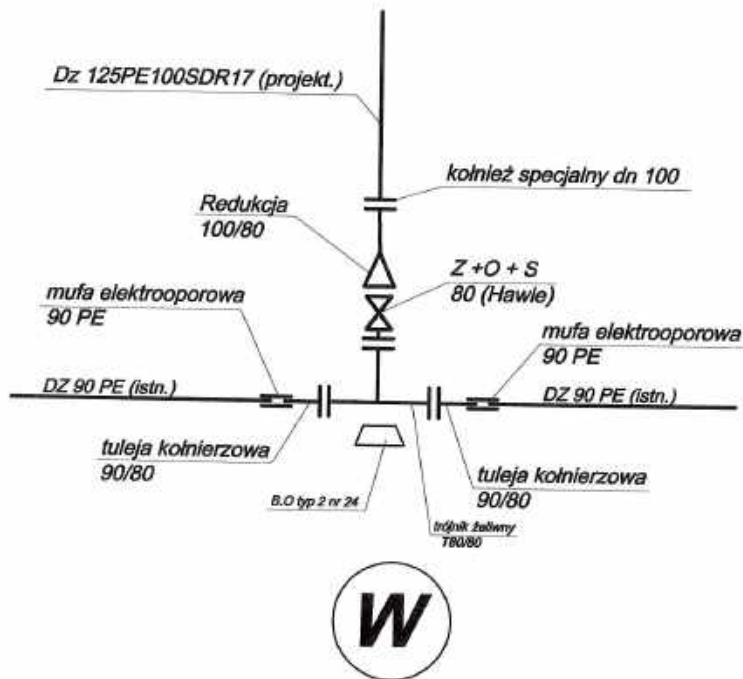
Dz 125PE100SDR17 (projekt.)

kołnież specjalny dn 100

Redukcja
100/80

Z +O + S
80 (Hawie)

mufa elektrooporowa
90 PE

mufa elektrooporowa
90 PE

DZ 90 PE (istn.)

DZ 90 PE (istn.)

tuleja kołnierzowa
90/80

tuleja kołnierzowa
90/80

B.O typ 2 nr 24

trójnik żeliwny
T80/80

W